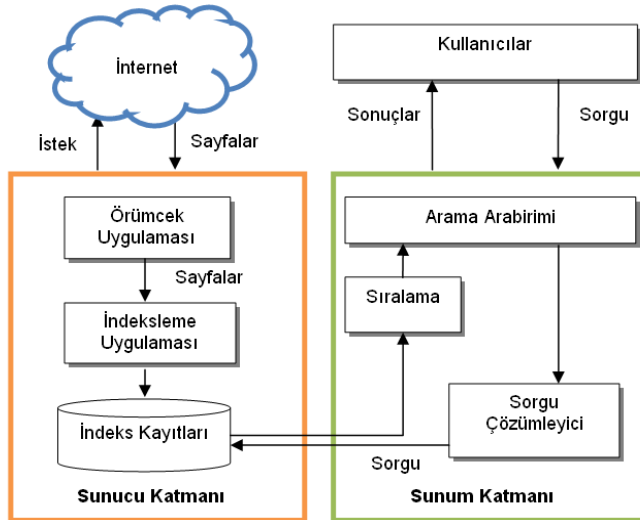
İnternet

İstek

Sayfalar

Kullanıcılar

Sonuçlar

Sorgu

Örümcek Uygulaması

Sayfalar

İndeksleme Uygulaması

İndeks Kayıtları

Sunucu Katmanı

Arama Arabirimi

Sıralama

Sorgu Çözümleyici

Sorgu

Sunum Katmanı